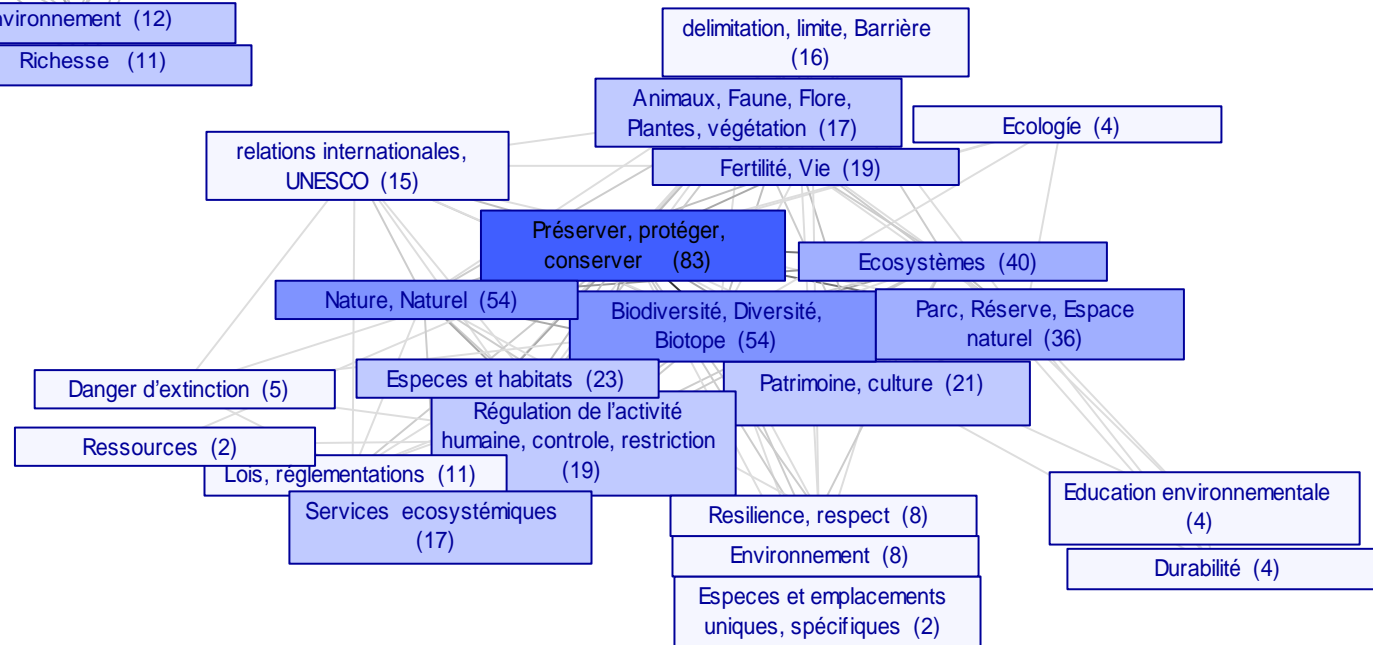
vironnement (12)

Richesse (11)

delimitation, limite, Barrière (16)

Animaux, Faune, Flore, Plantes, végétation (17)

Ecologíe (4)

relations internationales, UNESCO (15)

Fertilité, Vie (19)

Préserver, protéger, conserver (83)

Ecosystèmes (40)

Nature, Naturel (54)

Biodiversité, Diversité, Biotope (54)

Parc, Réserve, Espace naturel (36)

Danger d'extinction (5)

Especes et habitats (23)

Patrimoine, culture (21)

Régulation de l'activité humaine, controle, restriction (19)

Ressources (2)

Lois, réglementations (11)

Services ecosystémiques (17)

Resilience, respect (8)

Education environnementale (4)

Environnement (8)

Durabilité (4)

Especes et emplacements uniques, spécifiques (2)